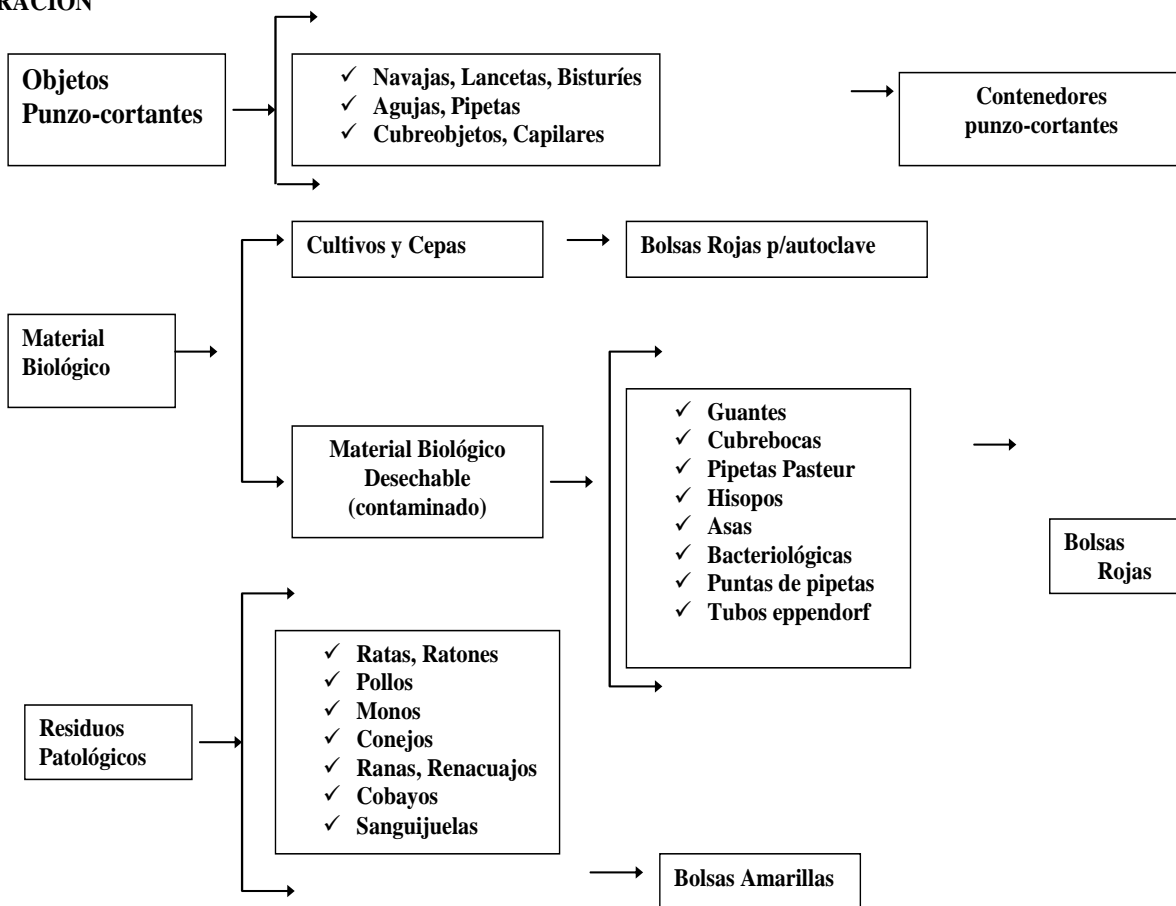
RACION

Objetos Punzo-cortantes

✓ Navajas, Lancetas, Bisturíes
✓ Agujas, Pipetas
✓ Cubreobjetos, Capilares

Contenedores punzo-cortantes

Cultivos y Cepas

Bolsas Rojas p/autoclave

Material Biológico

Material Biológico Desechable (contaminado)

✓ Guantes
✓ Cubrebocas
✓ Pipetas Pasteur
✓ Hisopos
✓ Asas
✓ Bacteriológicas
✓ Puntas de pipetas
✓ Tubos eppendorf

Bolsas Rojas

Residuos Patológicos

✓ Ratas, Ratones
✓ Pollos
✓ Monos
✓ Conejos
✓ Ranas, Renacuajos
✓ Cobayos
✓ Sanguijuelas

Bolsas Amarillas